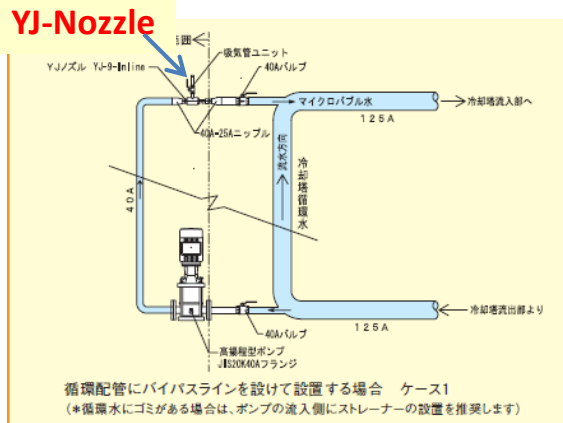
YJ-Nozzle

5図

YJノズル YJ-9-Inline

吸気管ユニット

40Aバルブ

マイクロバブル水

冷却塔流入部へ

125A

40A-25Aニップル

流水方向

冷却塔循環水

40A

高揚程型ポンプ
JIS20K40Aフランジ

40Aバルブ

125A

冷却塔流出部より

循環配管にバイパスラインを設けて設置する場合　ケース1
(*循環水にゴミがある場合は、ポンプの流入側にストレーナーの設置を推奨します)